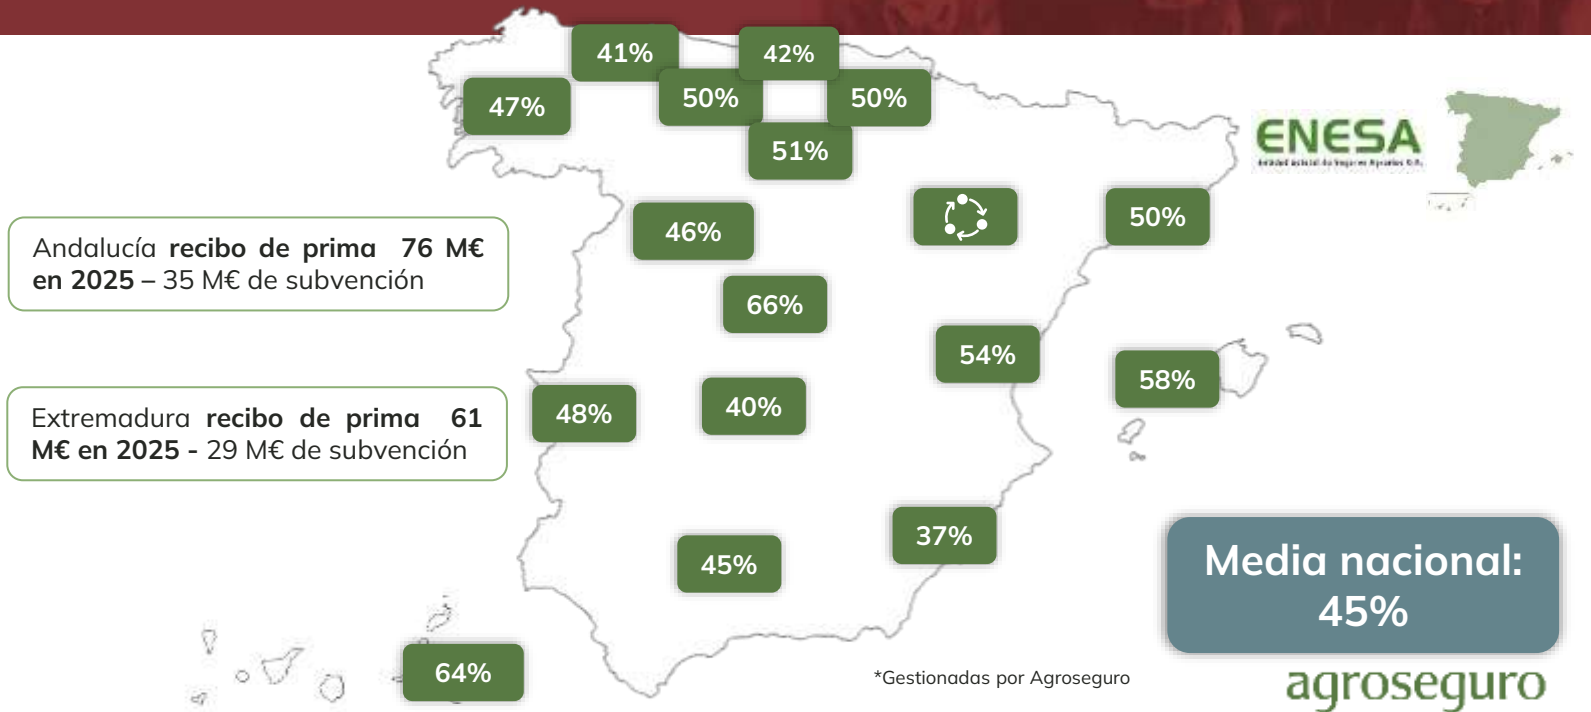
41%

42%

47%

50%

50%

51%

ENESA

Entidad Estatal de Seguros Agrarios O.A.

Andalucía **recibo de prima 76 M€ en 2025** – 35 M€ de subvención

46%

50%

66%

54%

58%

Extremadura **recibo de prima 61 M€ en 2025 -** 29 M€ de subvención

48%

40%

37%

45%

Media nacional: 45%

64%

*Gestionadas por Agroseguro

agroseguro